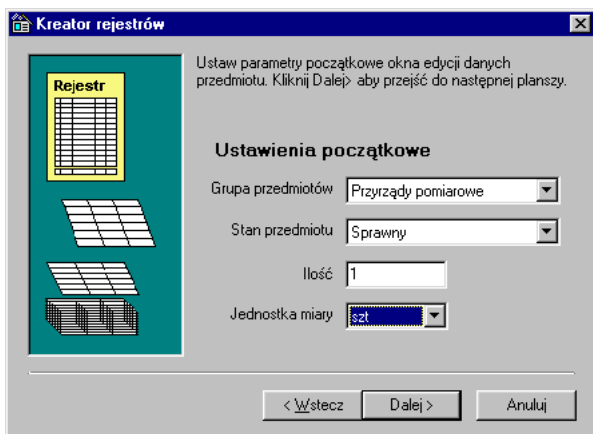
Kreator rejestrów

Rejestr

Ustaw parametry początkowe okna edycji danych przedmiotu. Kliknij Dalej> aby przejść do następnej planszy.

Ustawienia początkowe

Grupa przedmiotów | Przyrządy pomiarowe

Stan przedmiotu | Sprawny

Ilość | 1

Jednostka miary | szt

< Wstecz | Dalej > | Anuluj